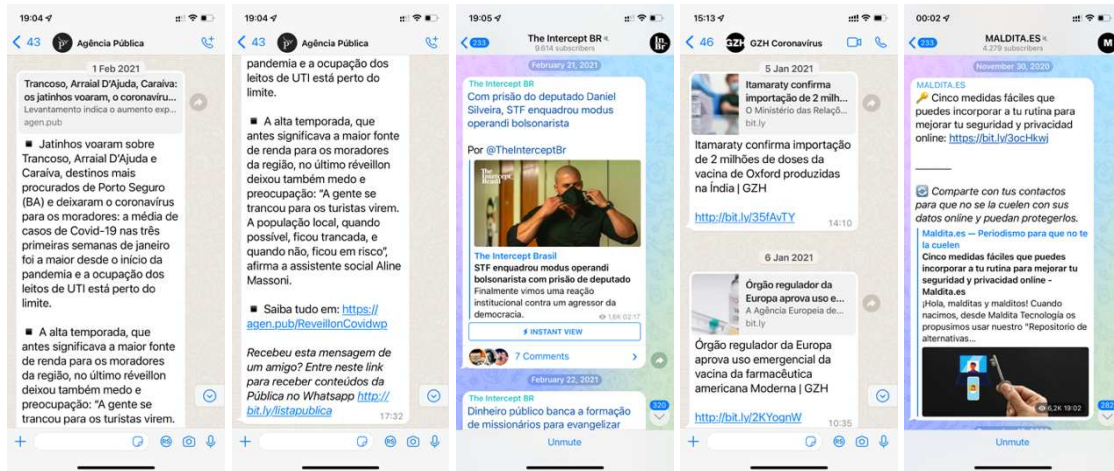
19:04

43 Agência Pública

1 Feb 2021

Trancoso, Arraial D'Ajuda, Caraíva: os jatinhos voaram, o coronavíru...
Levantamento indica o aumento exp...
agen.pub

■ Jatinhos voaram sobre Trancoso, Arraial D'Ajuda e Caraíva, destinos mais procurados de Porto Seguro (BA) e deixaram o coronavírus para os moradores: a média de casos de Covid-19 nas três primeiras semanas de janeiro foi a maior desde o início da pandemia e a ocupação dos leitos de UTI está perto do limite.

■ A alta temporada, que antes significava a maior fonte de renda para os moradores da região, no último réveillon deixou também medo e preocupação: "A gente se trancou para os turistas virem.

19:04

43 Agência Pública

pandemia e a ocupação dos leitos de UTI está perto do limite.

■ A alta temporada, que antes significava a maior fonte de renda para os moradores da região, no último réveillon deixou também medo e preocupação: "A gente se trancou para os turistas virem. A população local, quando possível, ficou trancada, e quando não, ficou em risco", afirma a assistente social Aline Massoni.

■ Saiba tudo em: https://agen.pub/ReveillonCovidwp

Recebeu esta mensagem de um amigo? Entre neste link para receber conteúdos da Pública no Whatsapp http://bit.ly/listapublica 17:32

19:05

233 The Intercept BR
9.814 subscribers

February 21, 2021

The Intercept BR
Com prisão do deputado Daniel Silveira, STF enquadrou modus operandi bolsonarista

Por @TheInterceptBr

The Intercept Brasil
STF enquadrou modus operandi bolsonarista com prisão de deputado
Finalmente vimos uma reação institucional contra um agressor da democracia.
1.6K 02:17

INSTANT VIEW

7 Comments

February 22, 2021

The Intercept BR
Dinheiro público banca a formação de missionários para evangelizar

320

Unmute

15:13

46 GZH Coronavírus

5 Jan 2021

Itamaraty confirma importação de 2 milh...
O Ministério das Relaçõ...
bit.ly

Itamaraty confirma importação de 2 milhões de doses da vacina de Oxford produzidas na Índia | GZH

http://bit.ly/35fAvTY 14:10

6 Jan 2021

Órgão regulador da Europa aprova uso e...
A Agência Europeia de...
bit.ly

Órgão regulador da Europa aprova uso emergencial da vacina da farmacêutica americana Moderna | GZH

http://bit.ly/2KYognW 10:35

00:02

233 MALDITA.ES
4.279 subscribers

November 30, 2020

MALDITA.ES
Cinco medidas fáciles que puedes incorporar a tu rutina para mejorar tu seguridad y privacidad online: https://bit.ly/3ocHkwj

______

Comparte con tus contactos para que no se la cuelen con sus datos online y puedan protegerlos.

Maldita.es — Periodismo para que no te la cuelen
Cinco medidas fáciles que puedes incorporar a tu rutina para mejorar tu seguridad y privacidad online - Maldita.es
¡Hola, malditas y malditos! Cuando nacimos, desde Maldita Tecnología os propusimos usar nuestro "Repositorio de alternativas...

6,2K 19:02

282

Unmute